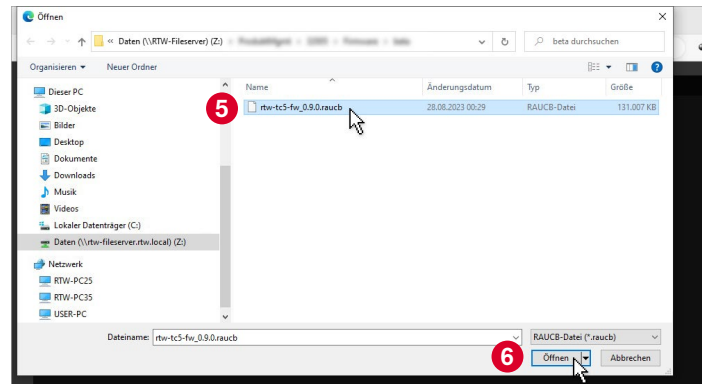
Öffnen

« Daten (\\RTW-Fileserver) (Z:) > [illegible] > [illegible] > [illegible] > beta

beta durchsuchen

Organisieren ▾ Neuer Ordner

Dieser PC
3D-Objekte
Bilder
Desktop
Dokumente
Downloads
Musik
Videos
Lokaler Datenträger (C:)
Daten (\\rtw-fileserver.rtw.local) (Z:)
Netzwerk
RTW-PC25
RTW-PC35
USER-PC

| Name | Änderungsdatum | Typ | Größe |
|---|---|---|---|
| rtw-tc5-fw_0.9.0.raucb | 28.08.2023 00:29 | RAUCB-Datei | 131.007 KB |

5

Dateiname: rtw-tc5-fw_0.9.0.raucb

RAUCB-Datei (*.raucb)

6

Öffnen

Abbrechen